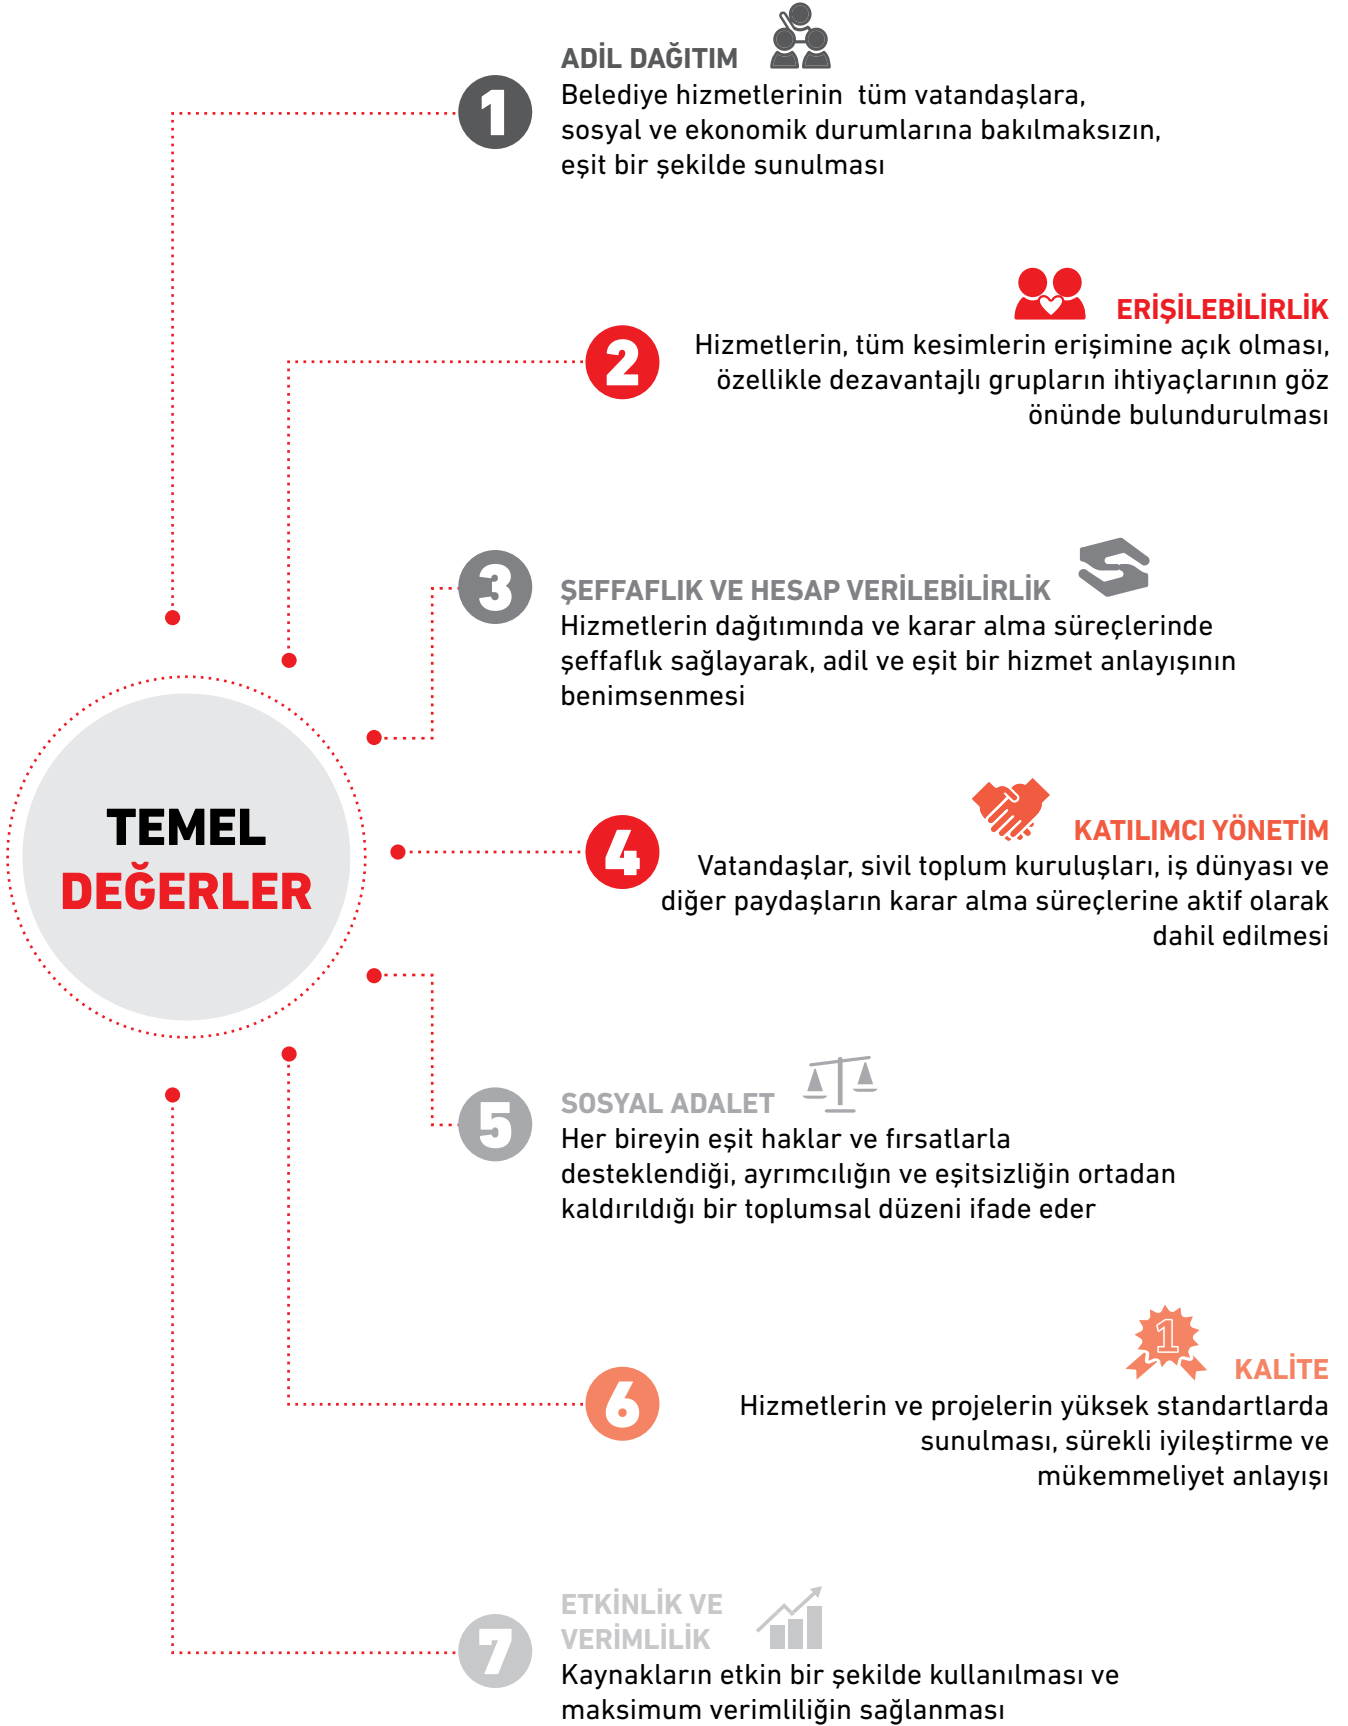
TEMEL DEĞERLER

1
ADİL DAĞITIM
Belediye hizmetlerinin tüm vatandaşlara, sosyal ve ekonomik durumlarına bakılmaksızın, eşit bir şekilde sunulması

2
ERİŞİLEBİLİRLİK
Hizmetlerin, tüm kesimlerin erişimine açık olması, özellikle dezavantajlı grupların ihtiyaçlarının göz önünde bulundurulması

3
ŞEFFAFLIK VE HESAP VERİLEBİLİRLİK
Hizmetlerin dağıtımında ve karar alma süreçlerinde şeffaflık sağlayarak, adil ve eşit bir hizmet anlayışının benimsenmesi

4
KATILIMCI YÖNETİM
Vatandaşlar, sivil toplum kuruluşları, iş dünyası ve diğer paydaşların karar alma süreçlerine aktif olarak dahil edilmesi

5
SOSYAL ADALET
Her bireyin eşit haklar ve fırsatlarla desteklendiği, ayrımcılığın ve eşitsizliğin ortadan kaldırıldığı bir toplumsal düzeni ifade eder

6
1
KALİTE
Hizmetlerin ve projelerin yüksek standartlarda sunulması, sürekli iyileştirme ve mükemmeliyet anlayışı

7
ETKİNLİK VE VERİMLİLİK
Kaynakların etkin bir şekilde kullanılması ve maksimum verimliliğin sağlanması